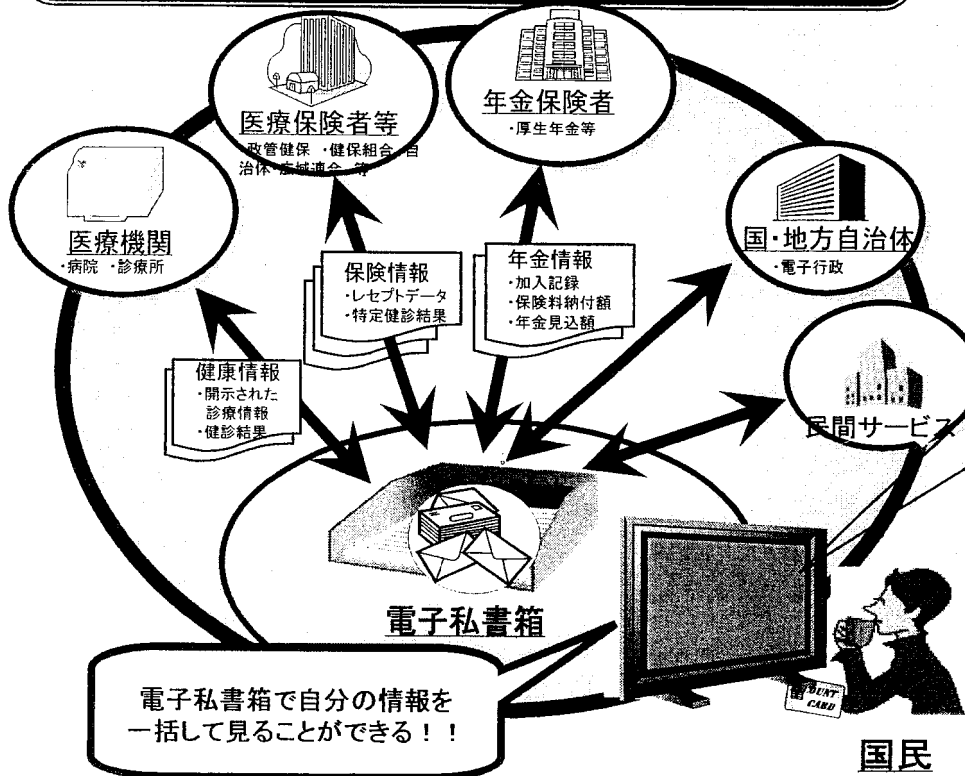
医療保険者等
・政管健保 ・健保組合 ・自治体・広域連合 等

年金保険者
・厚生年金等

医療機関
・病院 ・診療所

国・地方自治体
・電子行政

保険情報
・レセプトデータ
・特定健診結果

年金情報
・加入記録
・保険料納付額
・年金見込額

健康情報
・開示された診療情報
・健診結果

民間サービス

電子私書箱

電子私書箱で自分の情報を一括して見ることができる！！

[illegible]UNT CARD

国民